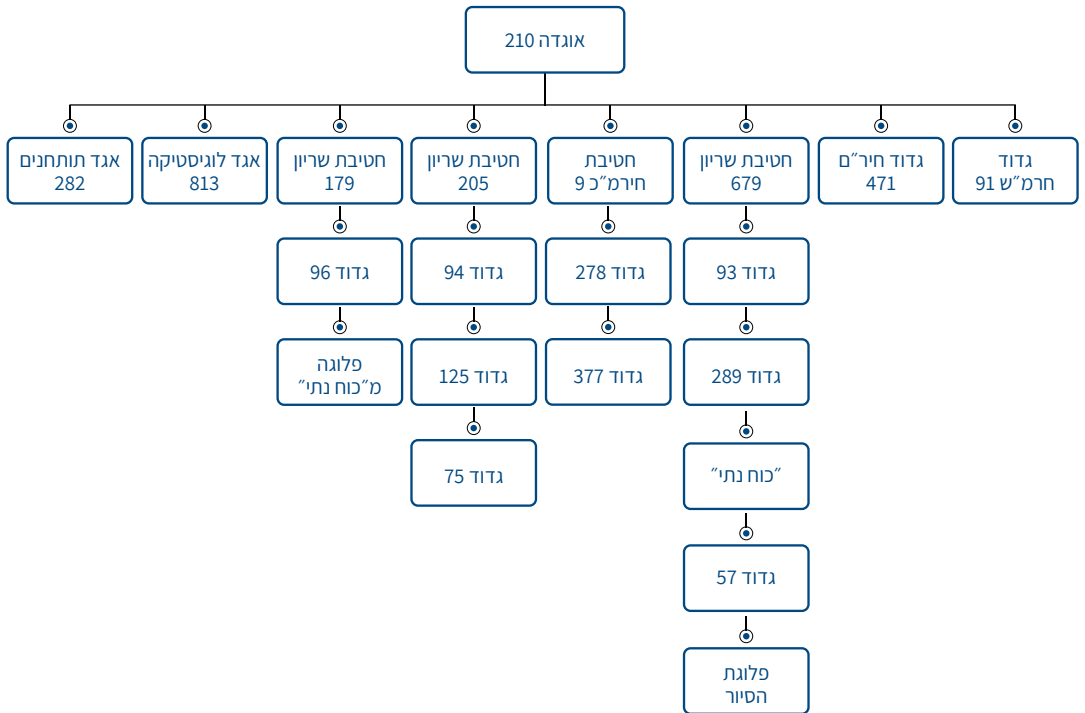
אוגדה 210

גדוד חרמ"ש 91

גדוד חיר"ם 471

חטיבת שריון 679

גדוד 93

גדוד 289

"כוח נתי"

גדוד 57

פלוגת הסיור

חטיבת חירמ"כ 9

גדוד 278

גדוד 377

חטיבת שריון 205

גדוד 94

גדוד 125

גדוד 75

חטיבת שריון 179

גדוד 96

פלוגה מ"כוח נתי"

אגד לוגיסטיקה 813

אגד תותחנים 282